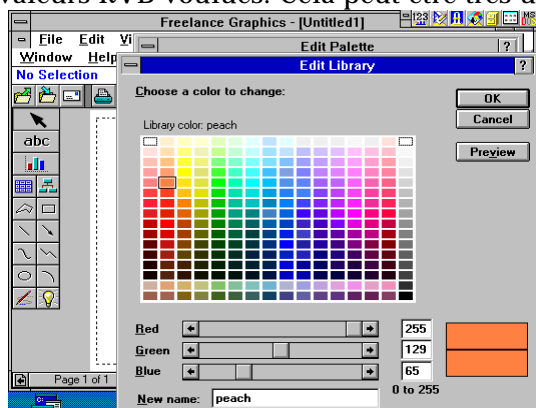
valeurs RVB voulues. Cela peut être très a

Freelance Graphics - [Untitled1]

File Edit Vi

Window Help

No Selection

abc

Edit Palette

?

Edit Library

?

Choose a color to change:

Library color: peach

OK

Cancel

Preview

Red

255

Green

129

Blue

65

0 to 255

New name: peach

Page 1 of 1